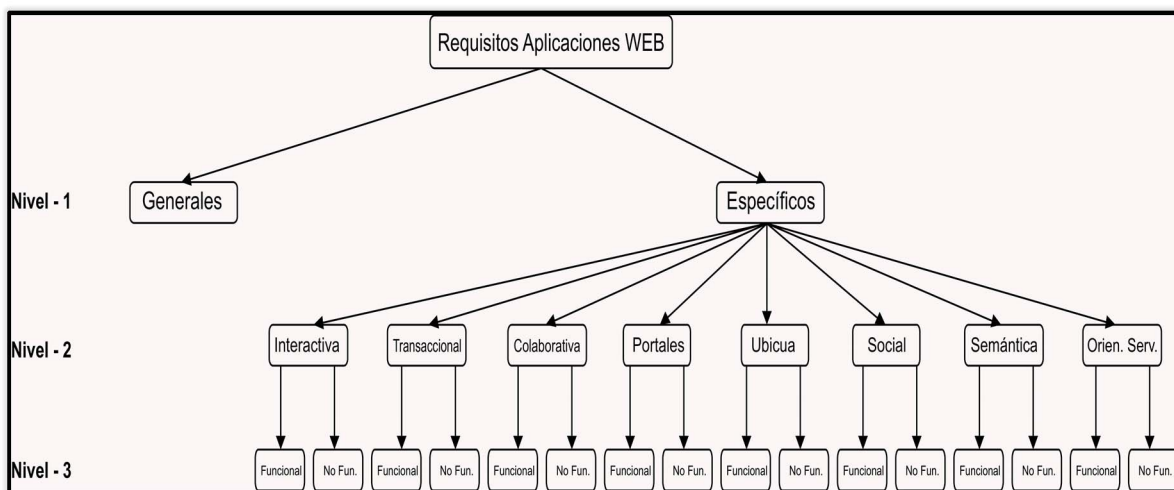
Requisitos Aplicaciones WEB

Nivel - 1
Generales
Específicos

Nivel - 2
Interactiva
Transaccional
Colaborativa
Portales
Ubicua
Social
Semántica
Orien. Serv.

Nivel - 3
Funcional
No Fun.
Funcional
No Fun.
Funcional
No Fun.
Funcional
No Fun.
Funcional
No Fun.
Funcional
No Fun.
Funcional
No Fun.
Funcional
No Fun.